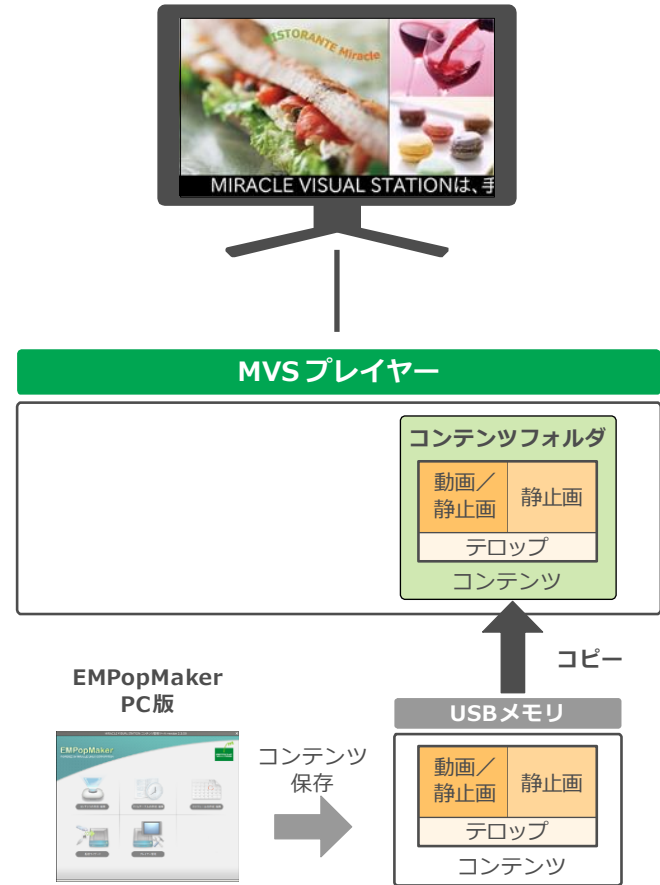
RISTORANTE Miracle

MIRACLE VISUAL STATIONは、手

MVSプレイヤー

コンテンツフォルダ

動画／静止画

静止画

テロップ

コンテンツ

コピー

EMPopMaker PC版

EMPopMaker

コンテンツ保存

USBメモリ

動画／静止画

静止画

テロップ

コンテンツ